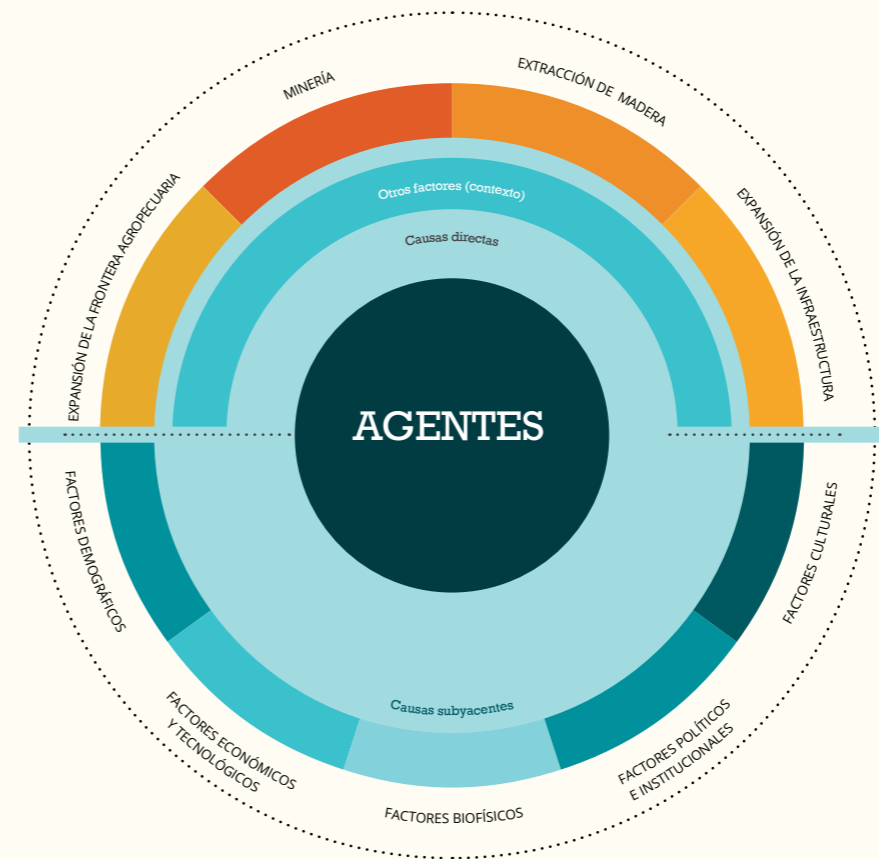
MINERÍA

EXTRACCIÓN DE MADERA

EXPANSIÓN DE LA FRONTERA AGROPECUARIA

EXPANSIÓN DE LA INFRAESTRUCTURA

Otros factores (contexto)

Causas directas

AGENTES

FACTORES DEMOGRÁFICOS

FACTORES CULTURALES

Causas subyacentes

FACTORES ECONÓMICOS Y TECNOLÓGICOS

FACTORES POLÍTICOS E INSTITUCIONALES

FACTORES BIOFÍSICOS